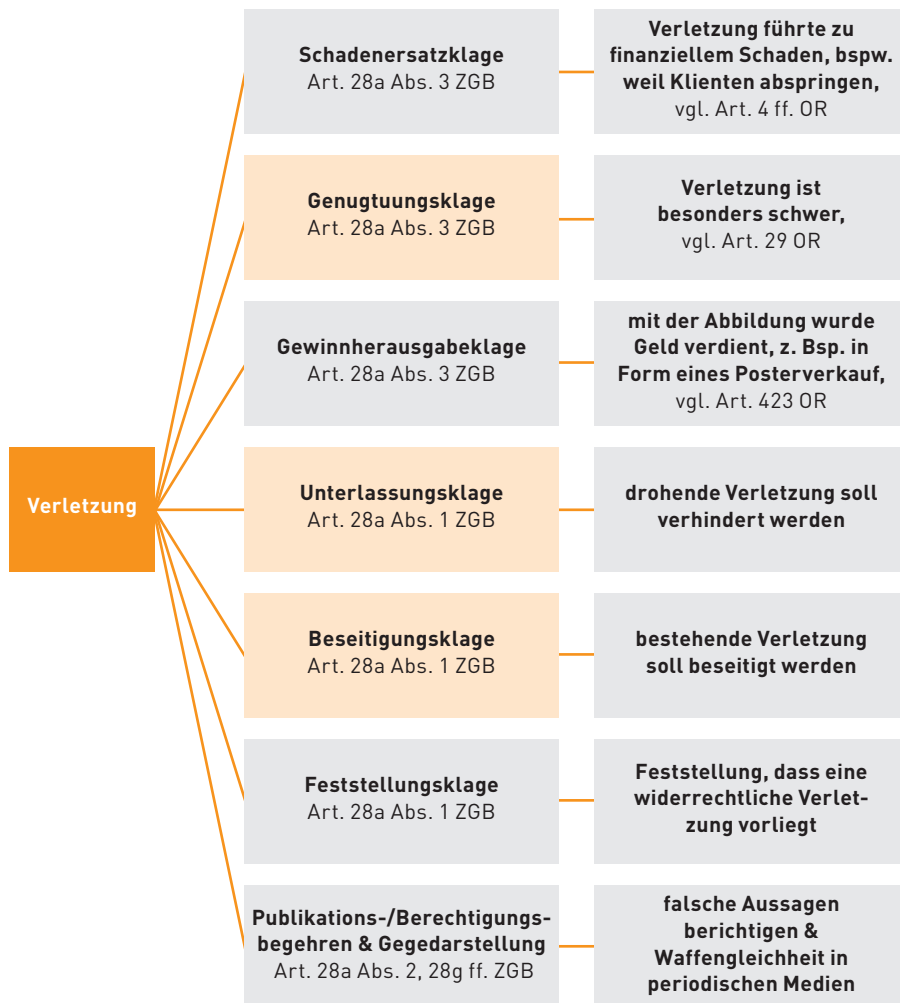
Verletzung

Schadenersatzklage
Art. 28a Abs. 3 ZGB

Verletzung führte zu finanziellem Schaden, bspw. weil Klienten abspringen, vgl. Art. 4 ff. OR

Genugtuungsklage
Art. 28a Abs. 3 ZGB

Verletzung ist besonders schwer, vgl. Art. 29 OR

Gewinnherausgabeklage
Art. 28a Abs. 3 ZGB

mit der Abbildung wurde Geld verdient, z. Bsp. in Form eines Posterverkauf, vgl. Art. 423 OR

Unterlassungsklage
Art. 28a Abs. 1 ZGB

drohende Verletzung soll verhindert werden

Beseitigungsklage
Art. 28a Abs. 1 ZGB

bestehende Verletzung soll beseitigt werden

Feststellungsklage
Art. 28a Abs. 1 ZGB

Feststellung, dass eine widerrechtliche Verletzung vorliegt

Publikations-/Berechtigungsbegehren & Gegedarstellung
Art. 28a Abs. 2, 28g ff. ZGB

falsche Aussagen berichtigen & Waffengleichheit in periodischen Medien